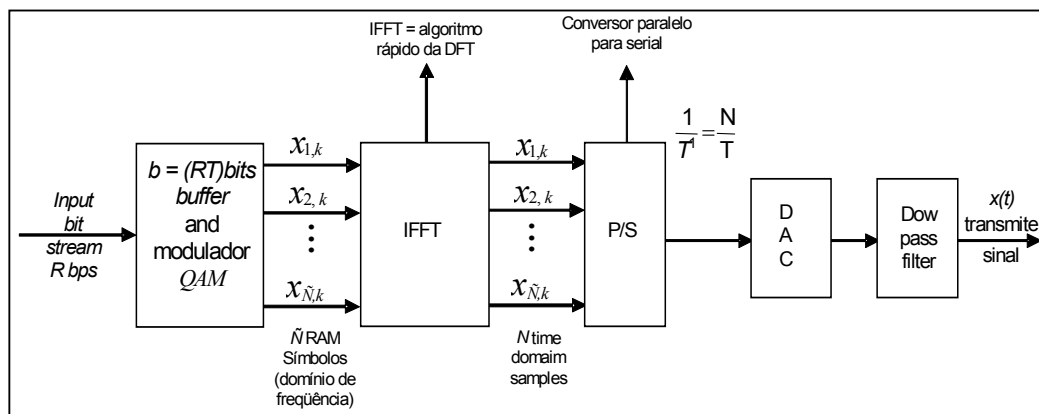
IFFT = algoritmo rápido da DFT

Conversor paralelo para serial

$\frac{1}{T^1} = \frac{N}{T}$

Input bit stream R bps

b = (RT)bits buffer and modulador QAM

$x_{1,k}$
$x_{2,k}$
$\vdots$
$x_{\tilde{N},k}$

IFFT

$x_{1,k}$
$x_{2,k}$
$\vdots$
$x_{\tilde{N},k}$

P/S

D A C

Dow pass filter

x(t) transmite sinal

Ñ RAM Símbolos (domínio de freqüência)

N time domaim samples